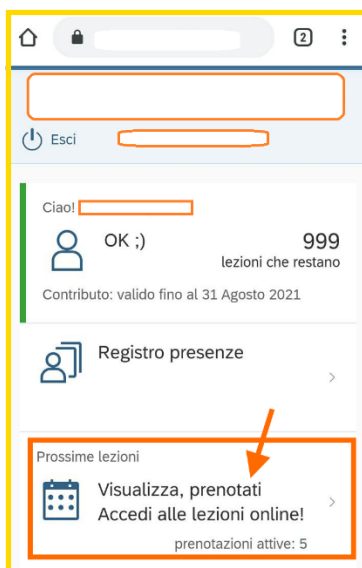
2

Esci

Ciao!

OK ;)

999
lezioni che restano

Contributo: valido fino al 31 Agosto 2021

Registro presenze

Prossime lezioni

Visualizza, prenotati
Accedi alle lezioni online!

prenotazioni attive: 5